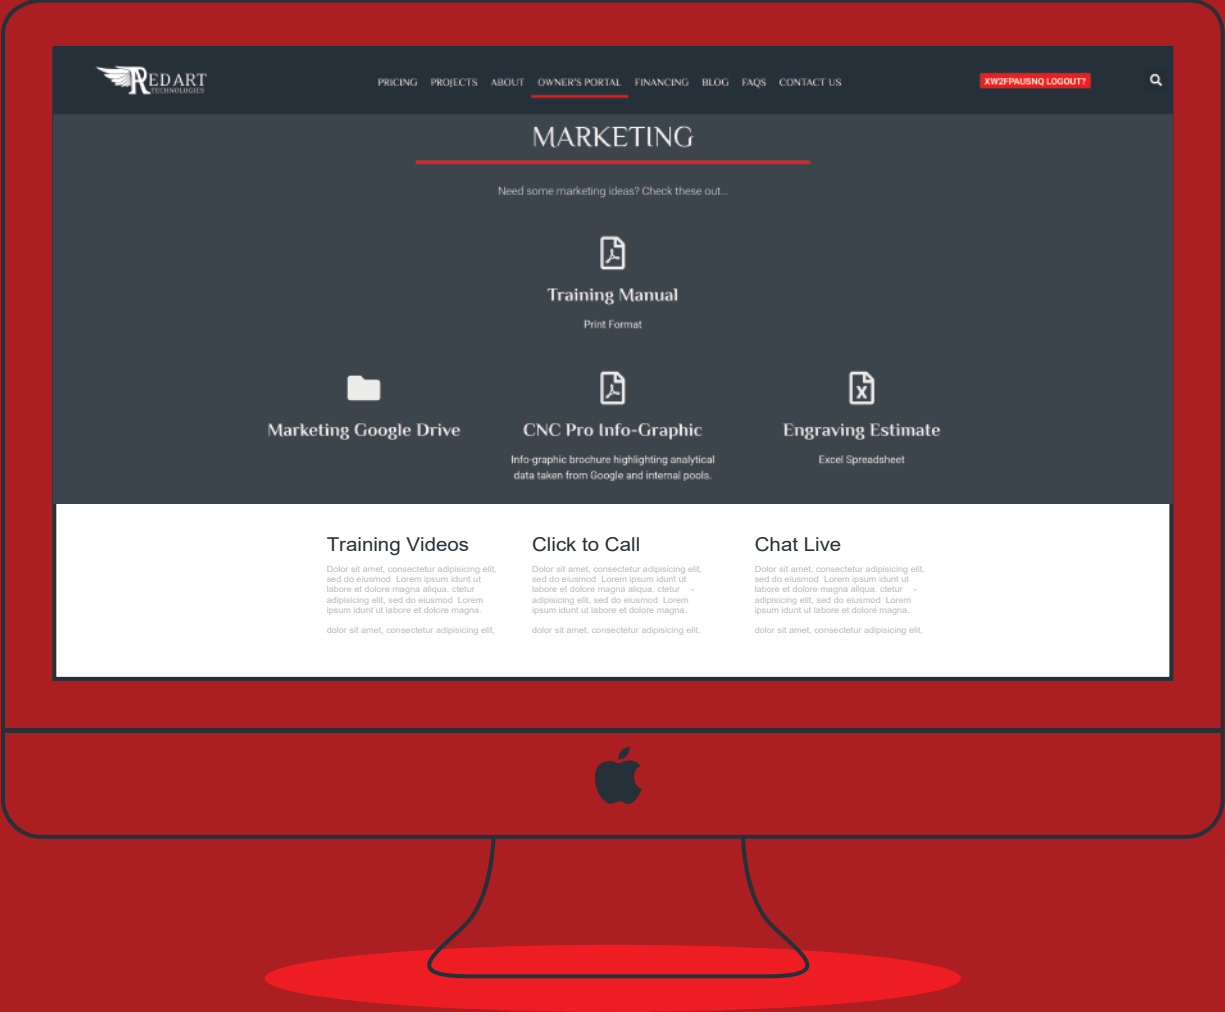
REDART TECHNOLOGIES

PRICING PROJECTS ABOUT OWNER'S PORTAL FINANCING BLOG FAQS CONTACT US

XW2FPAUSNQ LOGOUT?

MARKETING

Need some marketing ideas? Check these out...

Training Manual

Print Format

Marketing Google Drive

CNC Pro Info-Graphic

Info-graphic brochure highlighting analytical data taken from Google and internal pools.

Engraving Estimate

Excel Spreadsheet

Training Videos

Dolor sit amet, consectetur adipisicing elit, sed do eiusmod Lorem ipsum idunt ut labore et dolore magna aliqua. ctetur adipisicing elit, sed do eiusmod Lorem ipsum idunt ut labore et dolore magna.

dolor sit amet, consectetur adipisicing elit,

Click to Call

Dolor sit amet, consectetur adipisicing elit, sed do eiusmod Lorem ipsum idunt ut labore et dolore magna aliqua. ctetur - adipisicing elit, sed do eiusmod Lorem ipsum idunt ut labore et dolore magna.

dolor sit amet, consectetur adipisicing elit,

Chat Live

Dolor sit amet, consectetur adipisicing elit, sed do eiusmod Lorem ipsum idunt ut labore et dolore magna aliqua. ctetur - adipisicing elit, sed do eiusmod Lorem ipsum idunt ut labore et dolore magna.

dolor sit amet, consectetur adipisicing elit,